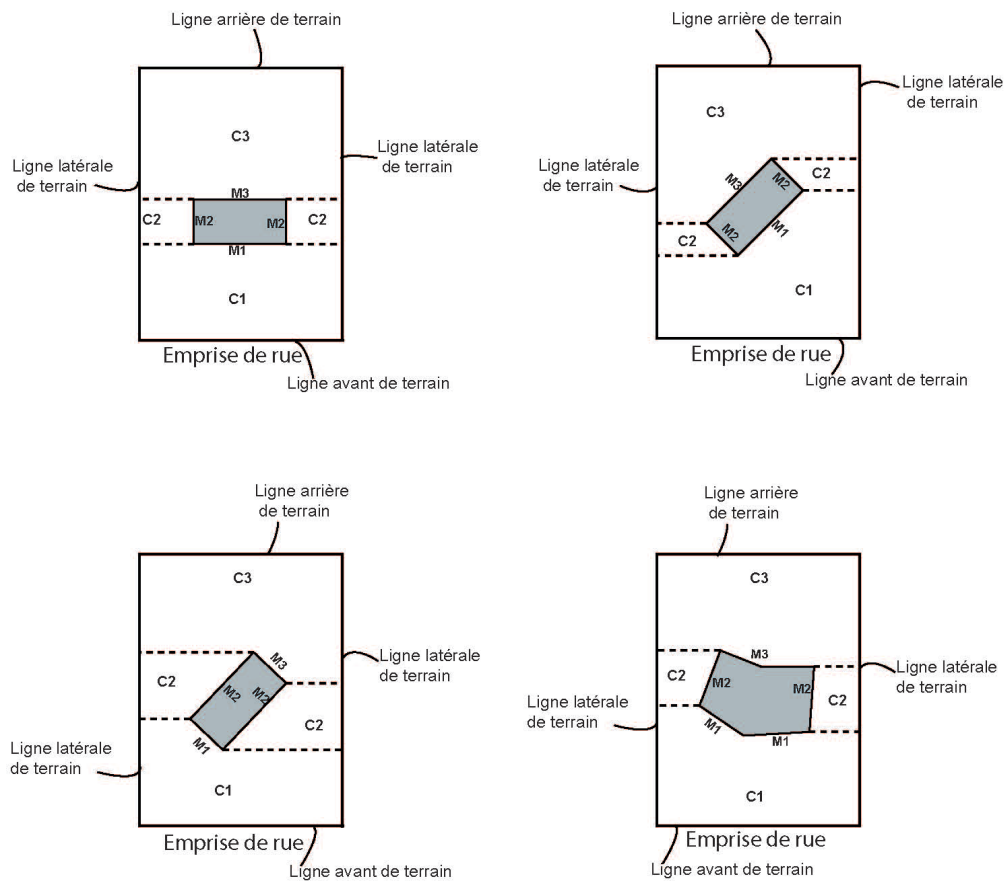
Ligne arrière de terrain

Ligne latérale de terrain

Ligne latérale de terrain

C3

M3

C2 M2 M2 C2

M1

C1

Emprise de rue

Ligne avant de terrain

Ligne arrière de terrain

Ligne latérale de terrain

C3

Ligne latérale de terrain

M3 M2 C2

C2 M2 M1

C1

Emprise de rue

Ligne avant de terrain

Ligne arrière de terrain

C3

M3

Ligne latérale de terrain

C2 M2 M2

C2

Ligne latérale de terrain

M1

C1

Emprise de rue

Ligne avant de terrain

Ligne arrière de terrain

C3

M3

C2 M2

Ligne latérale de terrain

M2 C2

Ligne latérale de terrain

M1 M1

C1

Emprise de rue

Ligne avant de terrain